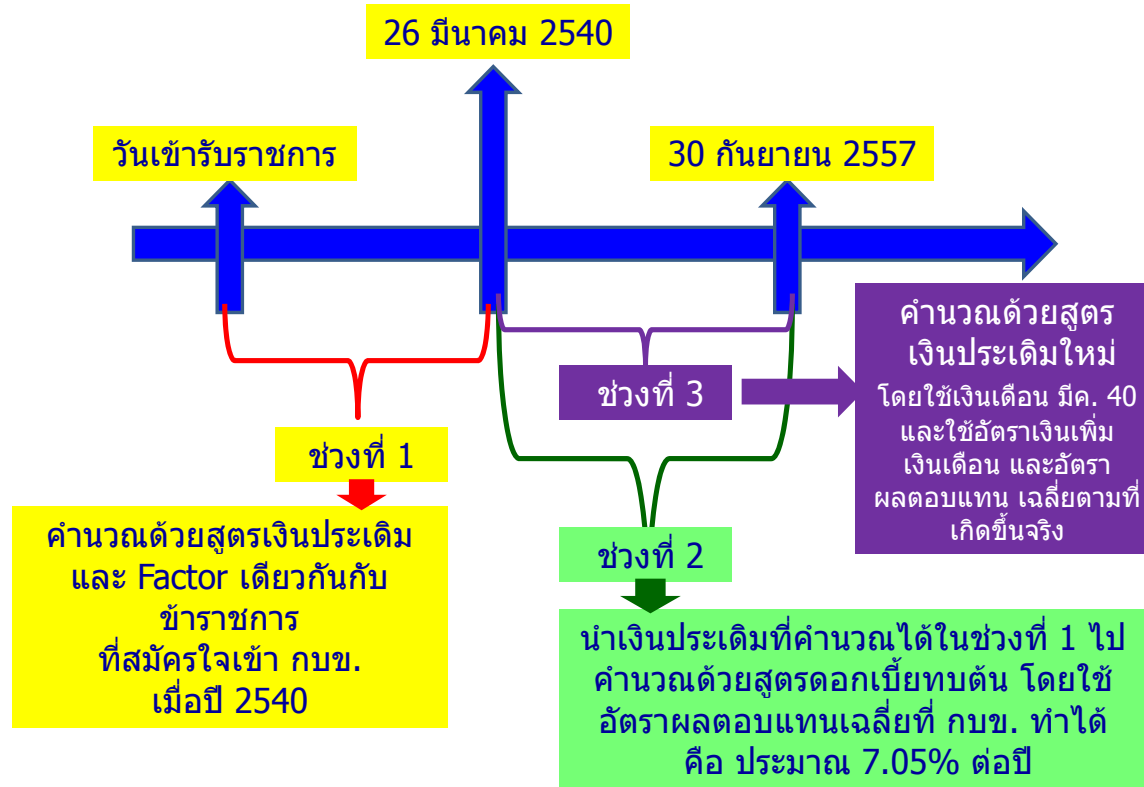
26 มีนาคม 2540

วันเข้ารับราชการ

30 กันยายน 2557

คำนวณด้วยสูตร เงินประเดิมใหม่
โดยใช้เงินเดือน มีค. 40 และใช้อัตราเงินเพิ่มเงินเดือน และอัตราผลตอบแทน เฉลี่ยตามที่เกิดขึ้นจริง

ช่วงที่ 3

ช่วงที่ 1

คำนวณด้วยสูตรเงินประเดิม และ Factor เดียวกันกับข้าราชการ ที่สมัครใจเข้า กบข. เมื่อปี 2540

ช่วงที่ 2

นำเงินประเดิมที่คำนวณได้ในช่วงที่ 1 ไปคำนวณด้วยสูตรดอกเบี้ยทบต้น โดยใช้อัตราผลตอบแทนเฉลี่ยที่ กบข. ทำได้ คือ ประมาณ 7.05% ต่อปี